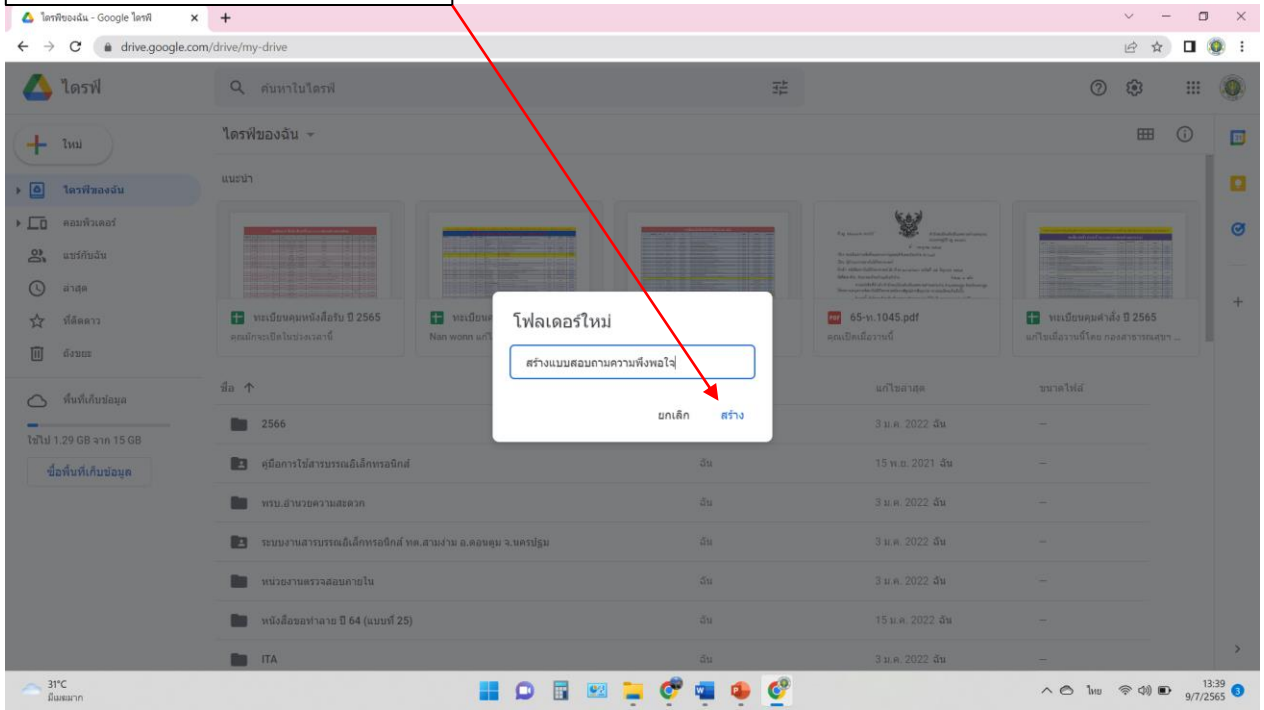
ไดรฟ์ของฉัน - Google ไดรฟ์ × +

drive.google.com/drive/my-drive

ไดรฟ์

ค้นหาในไดรฟ์

ใหม่

ไดรฟ์ของฉัน

คอมพิวเตอร์

แชร์กับฉัน

ล่าสุด

ที่ติดดาว

ถังขยะ

พื้นที่เก็บข้อมูล

ใช้ไป 1.29 GB จาก 15 GB

ซื้อพื้นที่เก็บข้อมูล

ไดรฟ์ของฉัน

แนะนำ

ทะเบียนคุมหนังสือรับ ปี 2565
คุณแก้ไขเป็นประจำ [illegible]

ทะเบียน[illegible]
Nan wonn แก้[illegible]

65-ท.1045.pdf
คุณเปิดเมื่อวานนี้

ทะเบียนคุมคำสั่ง ปี 2565
แก้ไขเมื่อวานนี้โดย กองสาธารณสุข ...

โฟลเดอร์ใหม่

สร้างแบบสอบถามความพึงพอใจ

ยกเลิก สร้าง

ชื่อ

แก้ไขล่าสุด

ขนาดไฟล์

2566 | 3 ม.ค. 2022 ฉัน | —

คู่มือการใช้สารบรรณอิเล็กทรอนิกส์ | ฉัน | 15 พ.ย. 2021 ฉัน | —

พรบ.อำนวยความสะดวก | ฉัน | 3 ม.ค. 2022 ฉัน | —

ระบบงานสารบรรณอิเล็กทรอนิกส์ ทต.สามง่าม อ.ดอนตูม จ.นครปฐม | ฉัน | 3 ม.ค. 2022 ฉัน | —

หน่วยงานตรวจสอบภายใน | ฉัน | 3 ม.ค. 2022 ฉัน | —

หนังสือขอทำลาย ปี 64 (แบบที่ 25) | ฉัน | 15 ม.ค. 2022 ฉัน | —

ITA | ฉัน | 3 ม.ค. 2022 ฉัน | —

31°C
มีเมฆมาก

ไทย

13:39
9/7/2565